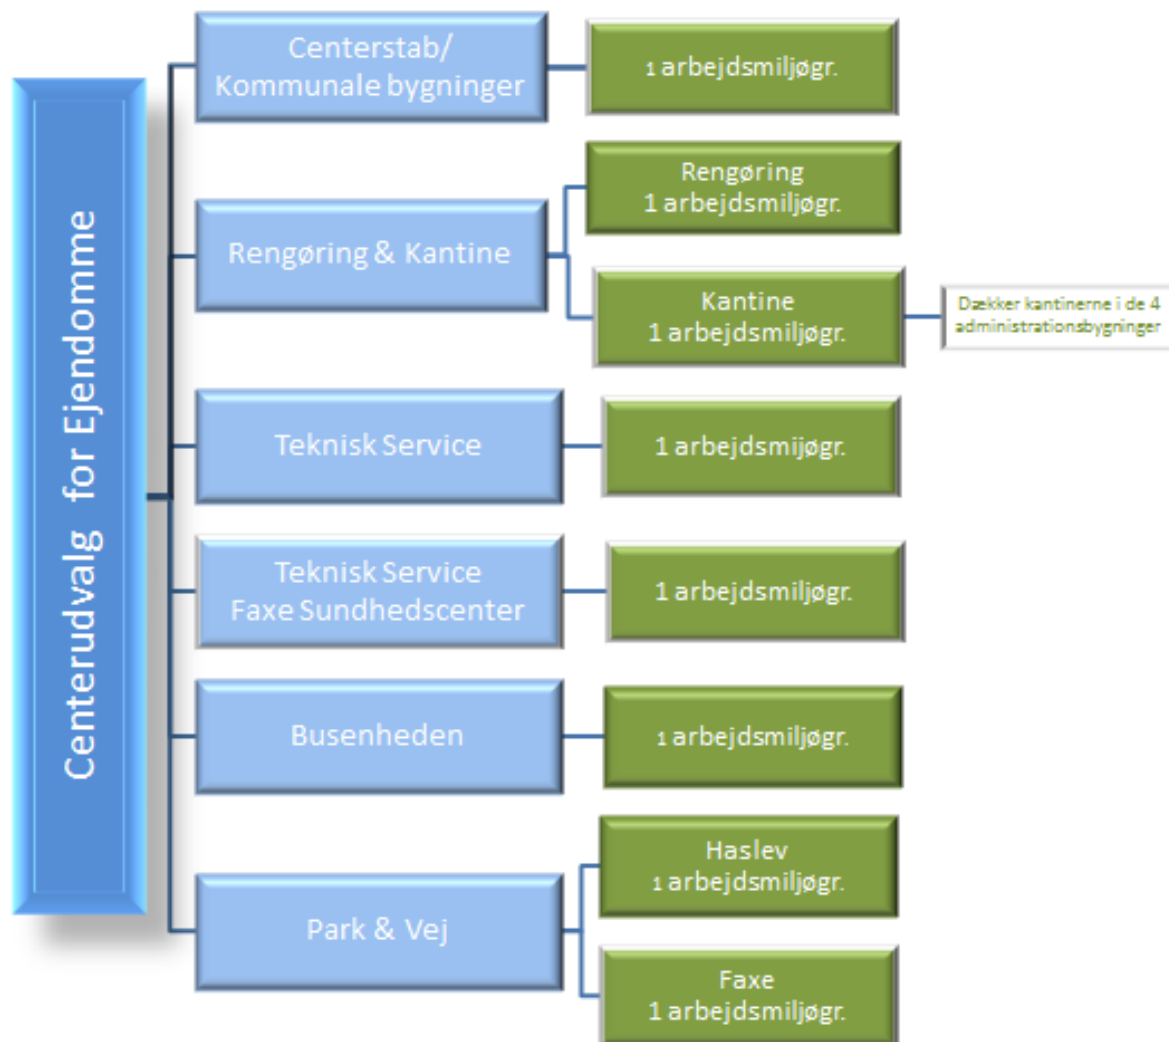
Centerudvalg for Ejendomme

Centerstab/ Kommunale bygninger

1 arbejdsmiljøgr.

Rengøring & Kantine

Rengøring
1 arbejdsmiljøgr.

Kantine
1 arbejdsmiljøgr.

Dækker kantinerne i de 4 administrationsbygninger

Teknisk Service

1 arbejdsmiljøgr.

Teknisk Service
Faxe Sundhedscenter

1 arbejdsmiljøgr.

Busenheden

1 arbejdsmiljøgr.

Park & Vej

Haslev
1 arbejdsmiljøgr.

Faxe
1 arbejdsmiljøgr.